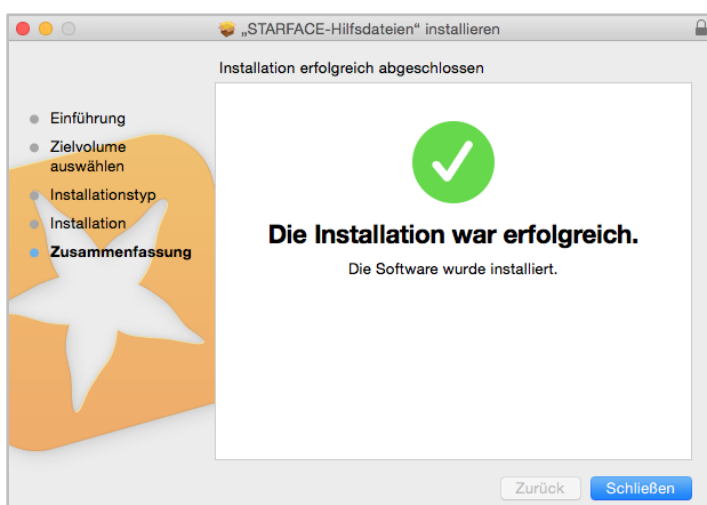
„STARFACE-Hilfsdateien“ installieren

Installation erfolgreich abgeschlossen

Einführung
Zielvolume auswählen
Installationstyp
Installation
Zusammenfassung

Die Installation war erfolgreich.

Die Software wurde installiert.

Zurück
Schließen